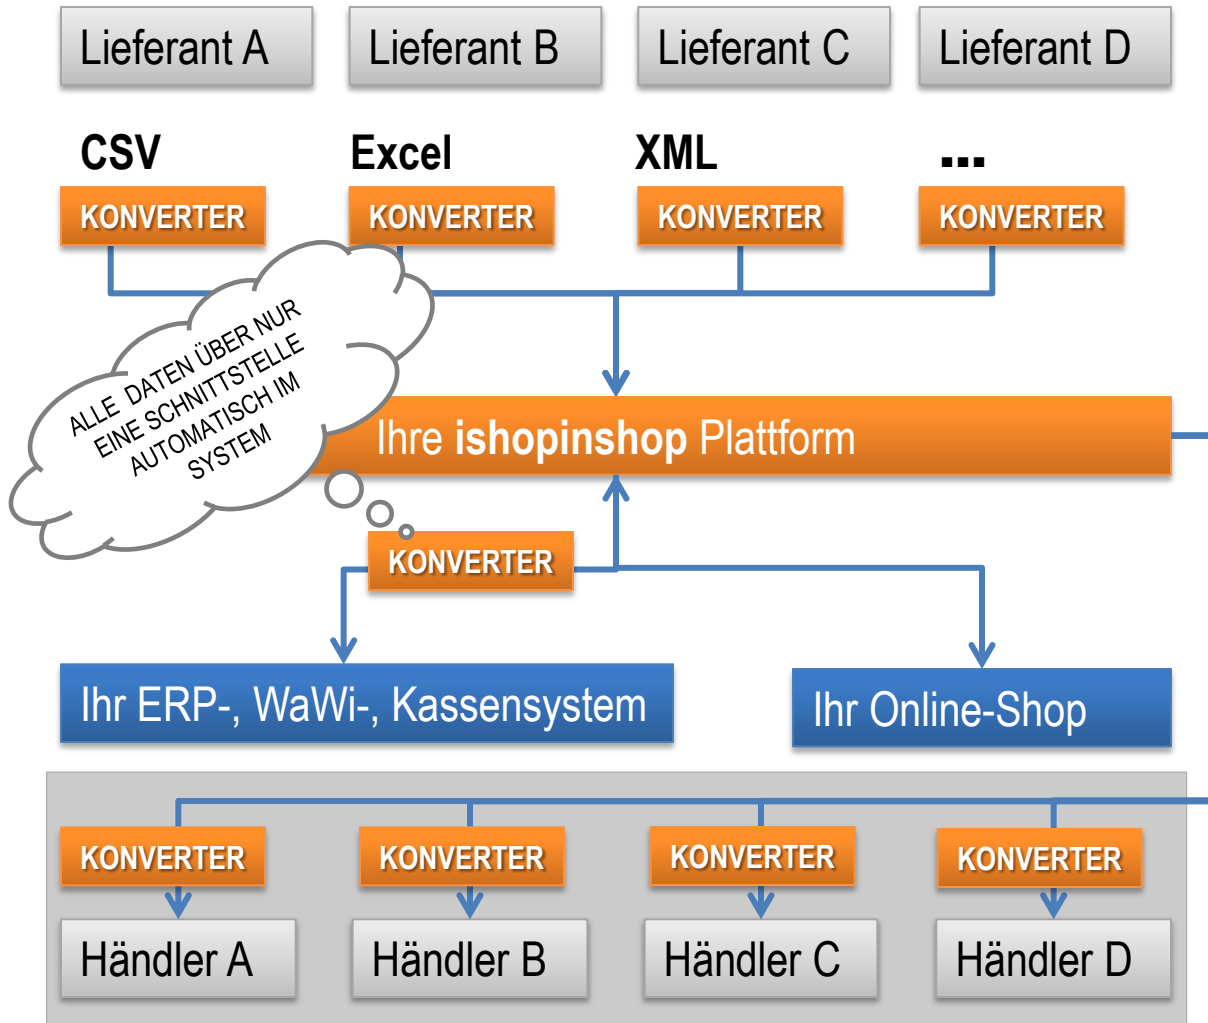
Lieferant A

Lieferant B

Lieferant C

Lieferant D

CSV

Excel

XML

...

KONVERTER

KONVERTER

KONVERTER

KONVERTER

ALLE DATEN ÜBER NUR EINE SCHNITTSTELLE AUTOMATISCH IM SYSTEM

Ihre **ishopinshop** Plattform

KONVERTER

Ihr ERP-, WaWi-, Kassensystem

Ihr Online-Shop

KONVERTER

KONVERTER

KONVERTER

KONVERTER

Händler A

Händler B

Händler C

Händler D